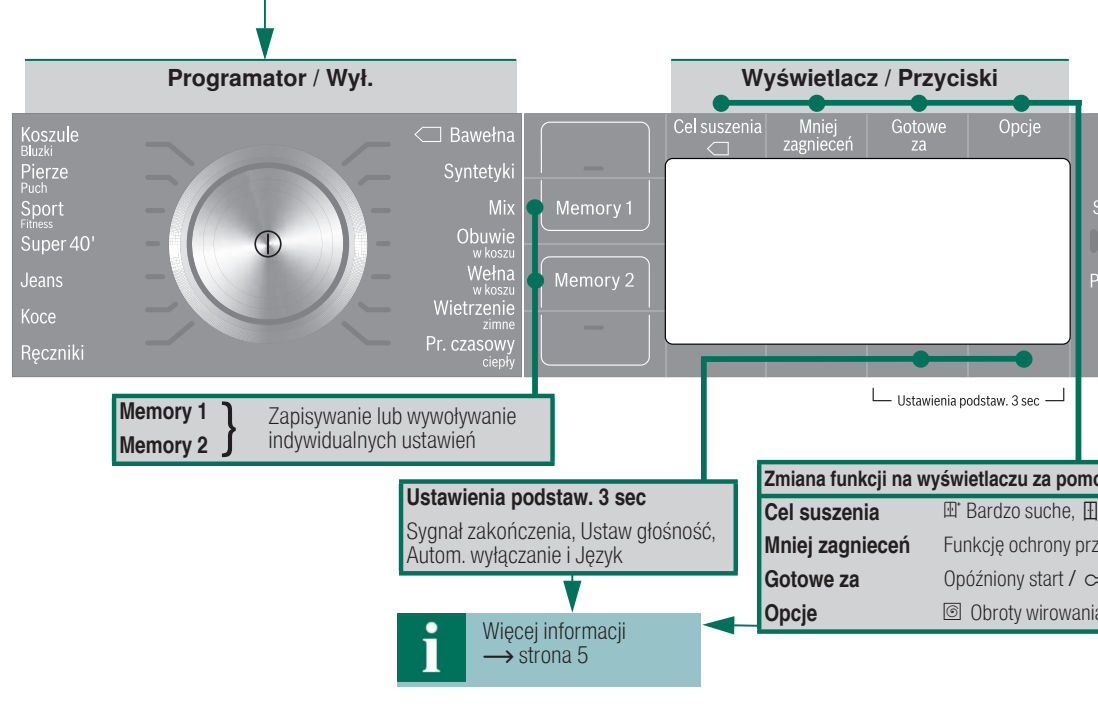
Programator / Wył.

Wyświetlacz / Przyciski

Koszule
Bluzki
Pierze
Puch
Sport
Fitness
Super 40'
Jeans
Koce
Ręczniki

Bawełna
Syntetyki
Mix
Obuwie
w koszu
Wełna
w koszu
Wietrzenie
zimne
Pr. czasowy
ciepły

Memory 1
Memory 2

Cel suszenia
Mniej zagnieceń
Gotowe za
Opcje

Ustawienia podstaw. 3 sec

Memory 1
Memory 2
Zapisywanie lub wywoływanie indywidualnych ustawień

Ustawienia podstaw. 3 sec
Sygnał zakończenia, Ustaw głośność, Autom. wyłączanie i Język

Więcej informacji
→ strona 5

Zmiana funkcji na wyświetlaczu za pomo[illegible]

| | |
|---|---|
| Cel suszenia | Bardzo suche, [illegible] |
| Mniej zagnieceń | Funkcję ochrony prz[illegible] |
| Gotowe za | Opóźniony start / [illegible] |
| Opcje | Obroty wirowania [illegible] |